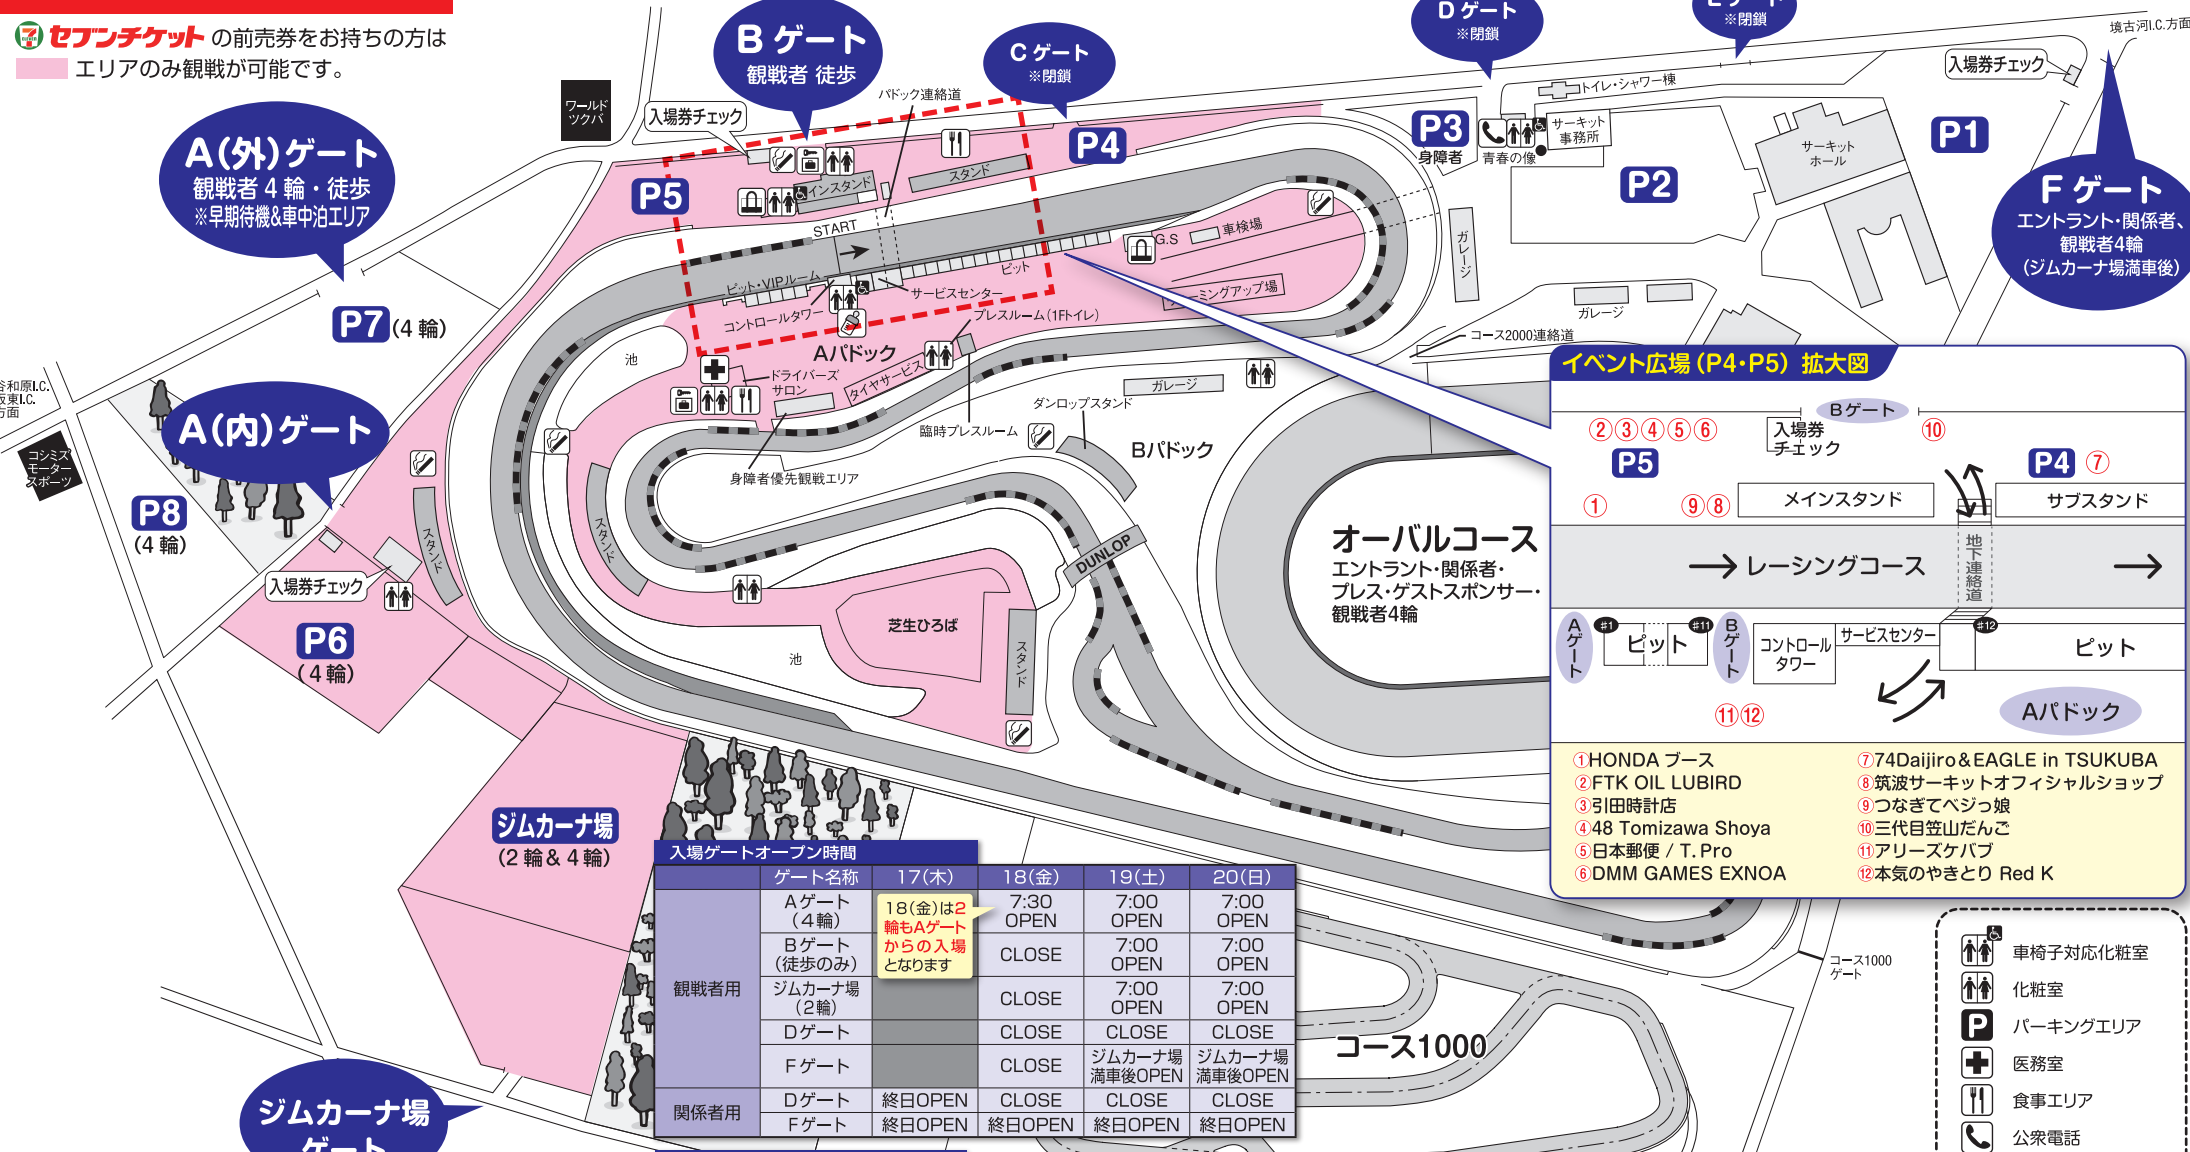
セブンチケット の前売券をお持ちの方は
エリアのみ観戦が可能です。

Bゲート
観戦者 徒歩

Cゲート
※閉鎖

Dゲート
※閉鎖

Eゲート
※閉鎖

境古河I.C.方面

入場券チェック

A(外)ゲート
観戦者4輪・徒歩
※早期待機&車中泊エリア

F ゲート
エントラント・関係者、観戦者4輪
(ジムカーナ場満車後)

ワールドツクバ

入場券チェック
パドック連絡道
P5
P4
P3
身障者
青春の像
トイレ・シャワー棟
サーキット事務所
サーキットホール
P1
P2
インスタンド
スタンド
START
ピット・VIPルーム
ピット
サービスセンター
G.S
車検場
ウォーミングアップ場
ガレージ
ガレージ
コース2000連絡道
コントロールタワー
プレスルーム(1Fトイレ)
Aパドック
池
ドライバーズサロン
タイヤサービス
ガレージ
ダンロップスタンド
臨時プレスルーム
Bパドック
身障者優先観戦エリア
P7(4輪)
谷和原I.C.
坂東I.C.
方面
コジマモータースポーツ
A(内)ゲート
P8
(4輪)
入場券チェック
P6
(4輪)
スタンド
スタンド
DUNLOP
芝生ひろば
池
スタンド
オーバルコース
エントラント・関係者・プレス・ゲストスポンサー・観戦者4輪
ジムカーナ場
(2輪&4輪)
ジムカーナ場ゲート
コース1000
コース1000ゲート

イベント広場(P4・P5)拡大図
Bゲート
②③④⑤⑥
入場券チェック
⑩
P5
P4 ⑦
① ⑨⑧
メインスタンド
サブスタンド
レーシングコース
地下連絡道
Aゲート
#1 ピット #11
Bゲート
コントロールタワー
サービスセンター
#12 ピット
⑪⑫
Aパドック

①HONDA ブース
②FTK OIL LUBIRD
③引田時計店
④48 Tomizawa Shoya
⑤日本郵便 / T.Pro
⑥DMM GAMES EXNOA
⑦74Daijiro&EAGLE in TSUKUBA
⑧筑波サーキットオフィシャルショップ
⑨つなぎてベジっ娘
⑩三代目笠山だんご
⑪アリーズケバブ
⑫本気のやきとり Red K

入場ゲートオープン時間

| | ゲート名称 | 17(木) | 18(金) | 19(土) | 20(日) |
|---|---|---|---|---|---|
| 観戦者用 | Aゲート(4輪) | 18(金)は2輪もAゲートからの入場となります | 7:30 OPEN | 7:00 OPEN | 7:00 OPEN |
| | Bゲート(徒歩のみ) | | CLOSE | 7:00 OPEN | 7:00 OPEN |
| | ジムカーナ場(2輪) | | CLOSE | 7:00 OPEN | 7:00 OPEN |
| | Dゲート | | CLOSE | CLOSE | CLOSE |
| | Fゲート | | CLOSE | ジムカーナ場満車後OPEN | ジムカーナ場満車後OPEN |
| 関係者用 | Dゲート | 終日OPEN | CLOSE | CLOSE | CLOSE |
| | Fゲート | 終日OPEN | 終日OPEN | 終日OPEN | 終日OPEN |

車椅子対応化粧室
化粧室
パーキングエリア
医務室
食事エリア
公衆電話